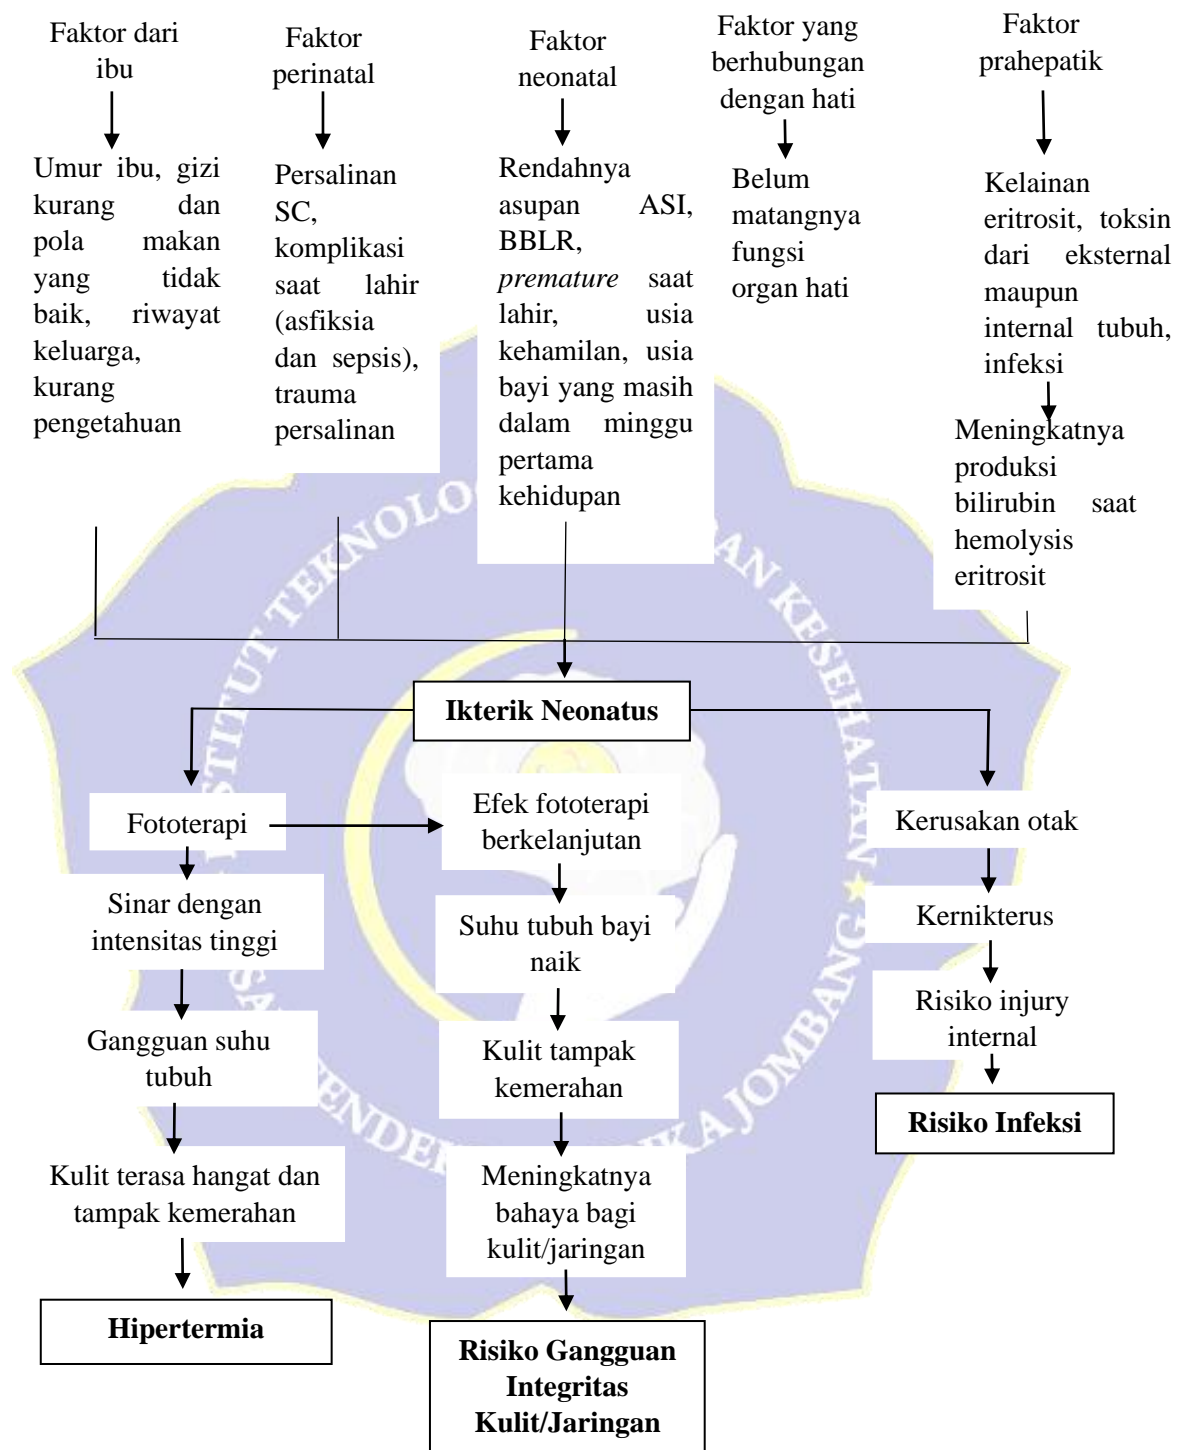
Faktor dari ibu

Umur ibu, gizi kurang dan pola makan yang tidak baik, riwayat keluarga, kurang pengetahuan

Faktor perinatal

Persalinan SC, komplikasi saat lahir (asfiksia dan sepsis), trauma persalinan

Faktor neonatal

Rendahnya asupan ASI, BBLR, *premature* saat lahir, usia kehamilan, usia bayi yang masih dalam minggu pertama kehidupan

Faktor yang berhubungan dengan hati

Belum matangnya fungsi organ hati

Faktor prahepatik

Kelainan eritrosit, toksin dari eksternal maupun internal tubuh, infeksi

Meningkatnya produksi bilirubin saat hemolysis eritrosit

**Ikterik Neonatus**

Fototerapi

Sinar dengan intensitas tinggi

Gangguan suhu tubuh

Kulit terasa hangat dan tampak kemerahan

**Hipertermia**

Efek fototerapi berkelanjutan

Suhu tubuh bayi naik

Kulit tampak kemerahan

Meningkatnya bahaya bagi kulit/jaringan

**Risiko Gangguan Integritas Kulit/Jaringan**

Kerusakan otak

Kernikterus

Risiko injury internal

**Risiko Infeksi**